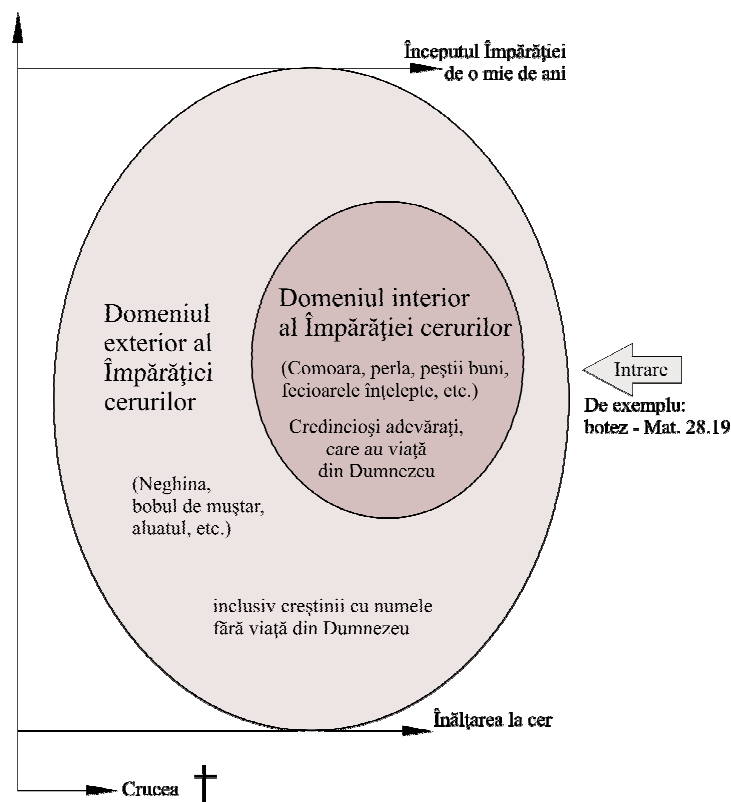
Începutul Împărăţiei de o mie de ani

Domeniul exterior al Împărăţiei cerurilor

(Neghina, bobul de muştar, aluatul, etc.)

Domeniul interior al Împărăţiei cerurilor

(Comoara, perla, peştii buni, fecioarele înţelepte, etc.)

Credincioşi adevăraţi, care au viaţă din Dumnezeu

Intrare

De exemplu: botez - Mat. 28.19

inclusiv creştinii cu numele fără viaţă din Dumnezeu

Înălţarea la cer

Crucea